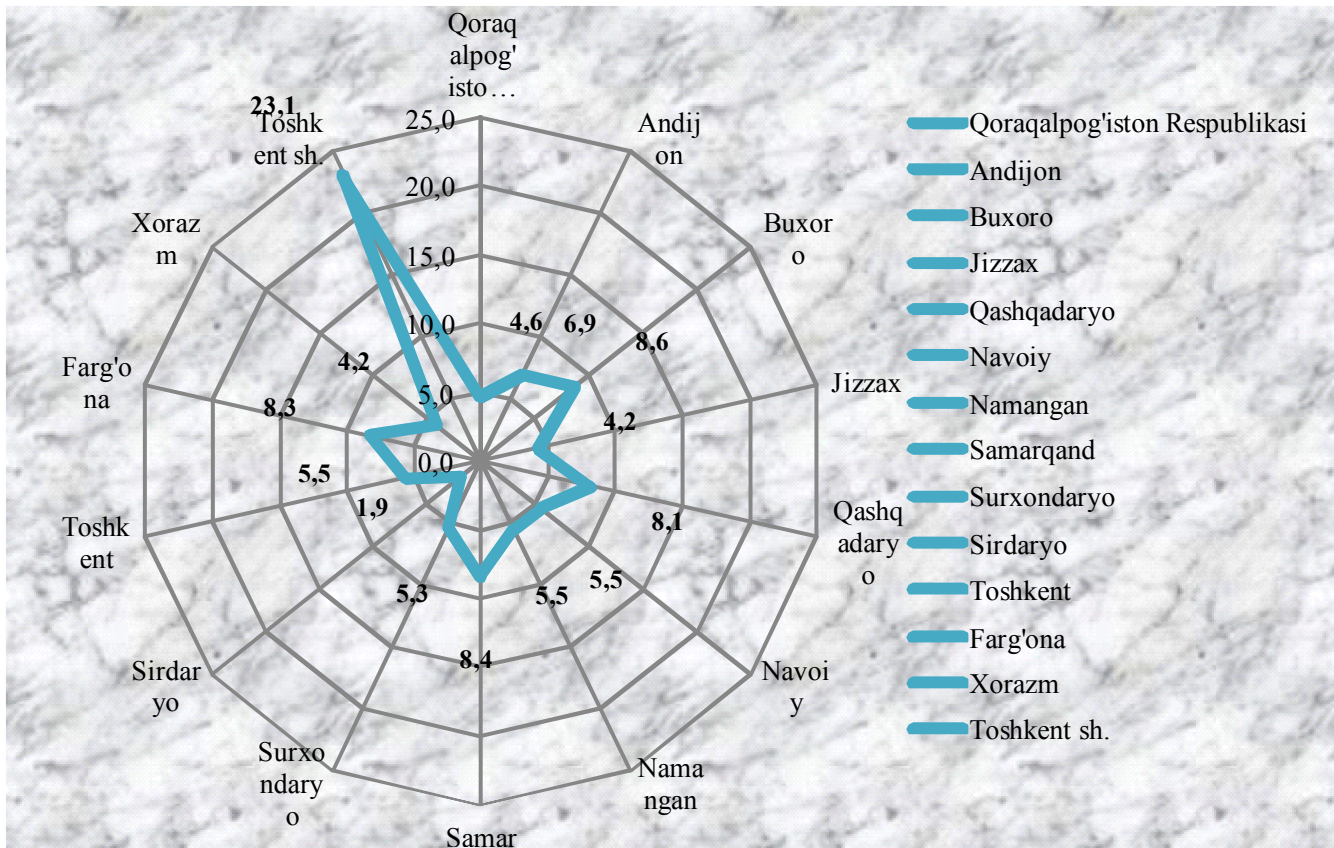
Qoraqalpog'isto…

25,0
20,0
15,0
10,0
5,0
0,0

Andijon
Buxoro
Jizzax
Qashqadaryo
Navoiy
Namangan
Samar
Surxondaryo
Sirdaryo
Toshkent
Farg'ona
Xorazm
Toshkent sh.

23,1
4,6
6,9
8,6
4,2
8,1
5,5
5,5
8,4
5,3
1,9
5,5
8,3
4,2

Qoraqalpog'iston Respublikasi
Andijon
Buxoro
Jizzax
Qashqadaryo
Navoiy
Namangan
Samarqand
Surxondaryo
Sirdaryo
Toshkent
Farg'ona
Xorazm
Toshkent sh.